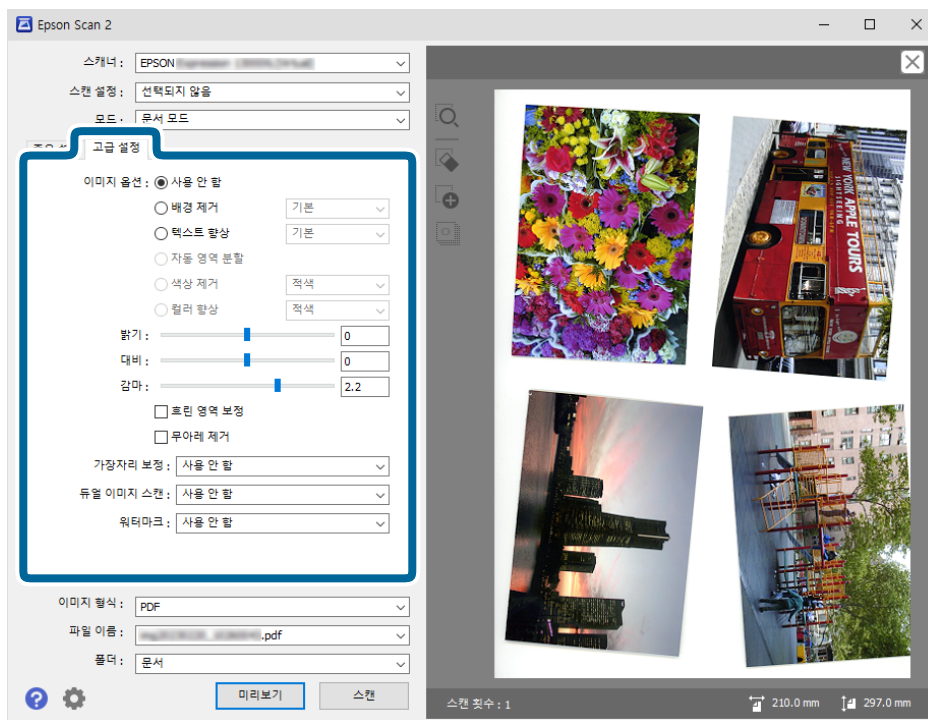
Epson Scan 2

스캐너 : EPSON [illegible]

스캔 설정 : 선택되지 않음

모드 : 문서 모드

주요 설 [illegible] 고급 설정

이미지 옵션 : 사용 안 함

배경 제거 기본

텍스트 향상 기본

자동 영역 분할

색상 제거 적색

컬러 향상 적색

밝기 : 0

대비 : 0

감마 : 2.2

흐린 영역 보정

무아레 제거

가장자리 보정 : 사용 안 함

듀얼 이미지 스캔 : 사용 안 함

워터마크 : 사용 안 함

이미지 형식 : PDF

파일 이름 : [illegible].pdf

폴더 : 문서

미리보기 스캔

스캔 횟수 : 1

210.0 mm 297.0 mm

NEW YORK APPLE TOURS